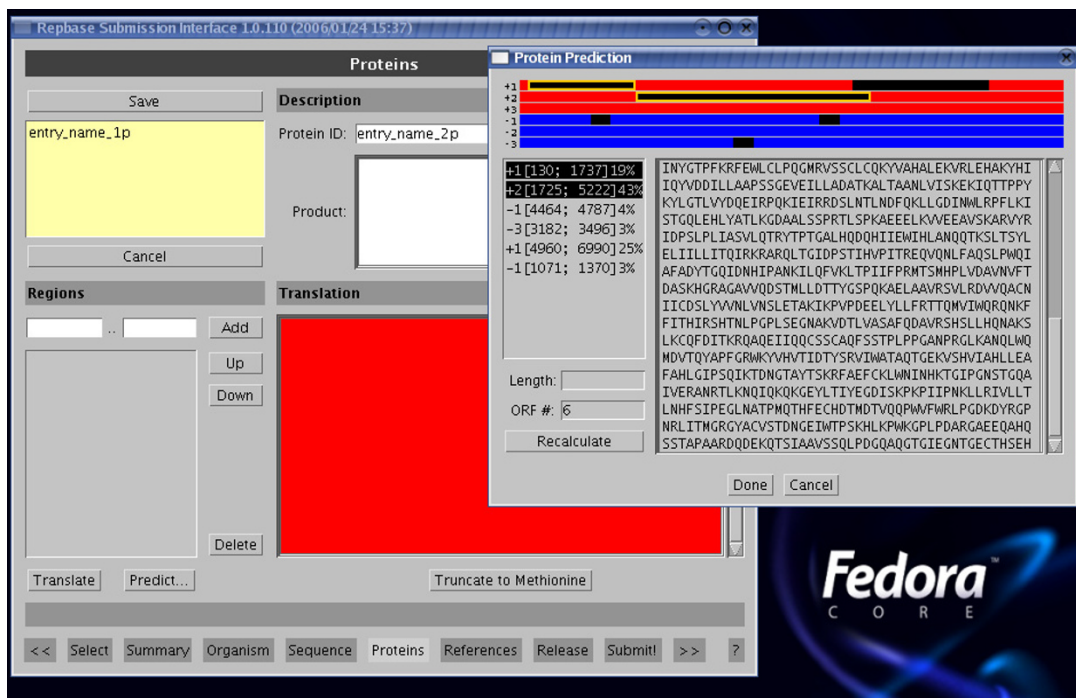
Repbase Submission Interface 1.0.110 (2006/01/24 15:37)

Proteins

Save

entry_name_1p

Cancel

Description

Protein ID: entry_name_2p

Product:

Regions

..

Add

Up

Down

Delete

Translation

Translate

Predict...

Truncate to Methionine

<<

Select

Summary

Organism

Sequence

Proteins

References

Release

Submit!

>>

?

Protein Prediction

+1
+2
+3
-1
-2
-3

+1 [130; 1737] 19%
+2 [1725; 5222] 43%
-1 [4464; 4787] 4%
-3 [3182; 3496] 3%
+1 [4960; 6990] 25%
-1 [1071; 1370] 3%

Length:

ORF #: 6

Recalculate

INYGTPFKRFEWLCLPQGMRVSSCLCQKYVAHALEKVRLEHAKYHI IQYVDDILLAAPSSGEVEILLADATKALTAANLVISKEKIQTTPPY KYLGTLVYDQEIRPQKIEIRRDSLNTLNDFQKLLGDINWLRPFLKI STGQLEHLYATLKGDAALSSPRTLSPKAEEELKVVEEAVSKARVYR IDPSLPLIASVLQTRYTPTGALHQDQHIIEWIHLANQQTKSLTSYL ELIILLITQIRKRARQLTGIDPSTIHVPITREQVQNLFAQSLPWQI AFADYTGQIDNHIPANKILQFVKLTPIIFPRMTSMHPLVDAVNVFT DASKHGRAGAVVQDSTMLLDTTYGSPQKAELAAVRSVLRDVVQACN IICDSLYVVNLVNSLETAKIKPVPDEELYLLFRTTQMVIWQRQNKF FITHIRSHTNLPGPLSEGNAKVDTLVASAFQDAVRSHSLLHQNAKS LKCQFDITKRQAQEIIQQCSSCAQFSSTPLPPGANPRGLKANQLWQ MDVTQYAPFGRWKYVHVTIDTYSRVIWATAQTGEKVSHVIAHLLEA FAHLGIPSQIKTDNGTAYTSKRFAEFCKLWNINHKTGIPGNSTGQA IVERANRTLKNQIQKQKGEYLTIYEGDISKPKPIIPNKLLRIVLLT LNHFSIPEGLNATPMQTHFECHDTMDTVQQPWVFWRLPGDKDYRGP NRLITMGRGYACVSTDNGEIWTPSKHLKPWKGPLPDARGAEEQAHQ SSTAPAARDQDEKQTSIAAVSSQLPDGQAQGTGIEGNTGECTHSEH

Done

Cancel

Fedora
CORE